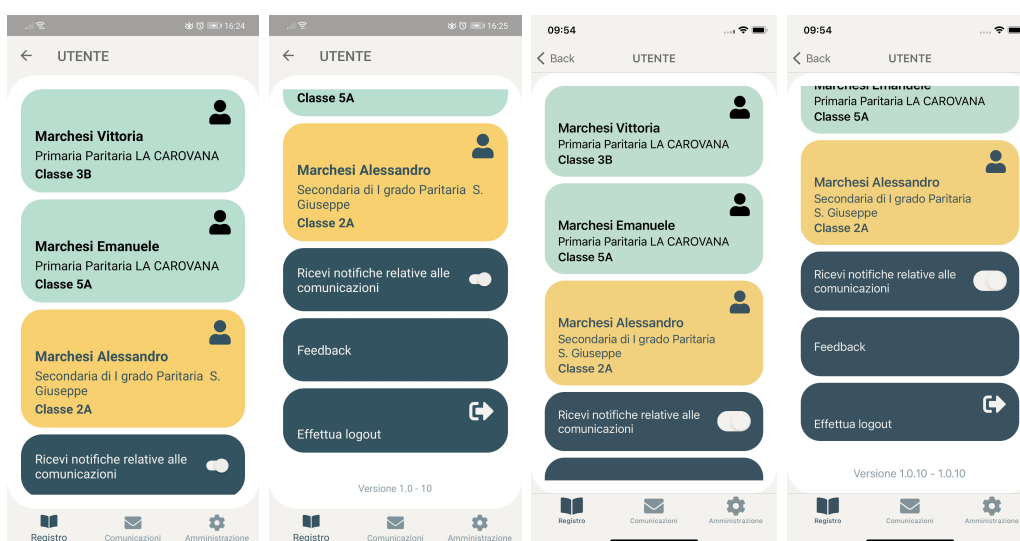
16:24

UTENTE

Marchesi Vittoria
Primaria Paritaria LA CAROVANA
Classe 3B

Marchesi Emanuele
Primaria Paritaria LA CAROVANA
Classe 5A

Marchesi Alessandro
Secondaria di I grado Paritaria S. Giuseppe
Classe 2A

Ricevi notifiche relative alle comunicazioni

Registro
Comunicazioni
Amministrazione

16:25

UTENTE

Classe 5A

Marchesi Alessandro
Secondaria di I grado Paritaria S. Giuseppe
Classe 2A

Ricevi notifiche relative alle comunicazioni

Feedback

Effettua logout

Versione 1.0 - 10

Registro
Comunicazioni
Amministrazione

09:54

Back
UTENTE

Marchesi Vittoria
Primaria Paritaria LA CAROVANA
Classe 3B

Marchesi Emanuele
Primaria Paritaria LA CAROVANA
Classe 5A

Marchesi Alessandro
Secondaria di I grado Paritaria S. Giuseppe
Classe 2A

Ricevi notifiche relative alle comunicazioni

Registro
Comunicazioni
Amministrazione

09:54

Back
UTENTE

Marchesi Emanuele
Primaria Paritaria LA CAROVANA
Classe 5A

Marchesi Alessandro
Secondaria di I grado Paritaria S. Giuseppe
Classe 2A

Ricevi notifiche relative alle comunicazioni

Feedback

Effettua logout

Versione 1.0.10 - 1.0.10

Registro
Comunicazioni
Amministrazione